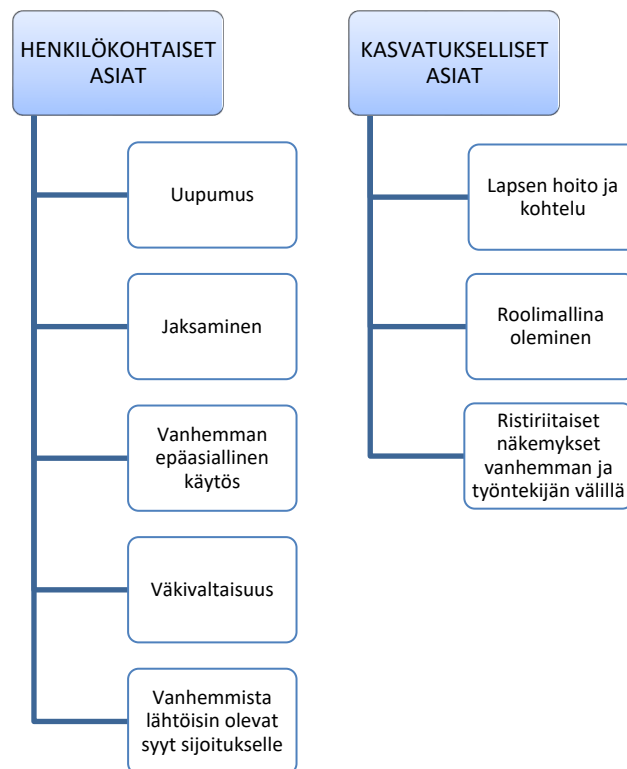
HENKILÖKOHTAISET ASIAT

Uupumus

Jaksaminen

Vanhemman epäasiallinen käytös

Väkivaltaisuus

Vanhemmista lähtöisin olevat syyt sijoitukselle

KASVATUKSELLISET ASIAT

Lapsen hoito ja kohtelu

Roolimallina oleminen

Ristiriitaiset näkemykset vanhemman ja työntekijän välillä